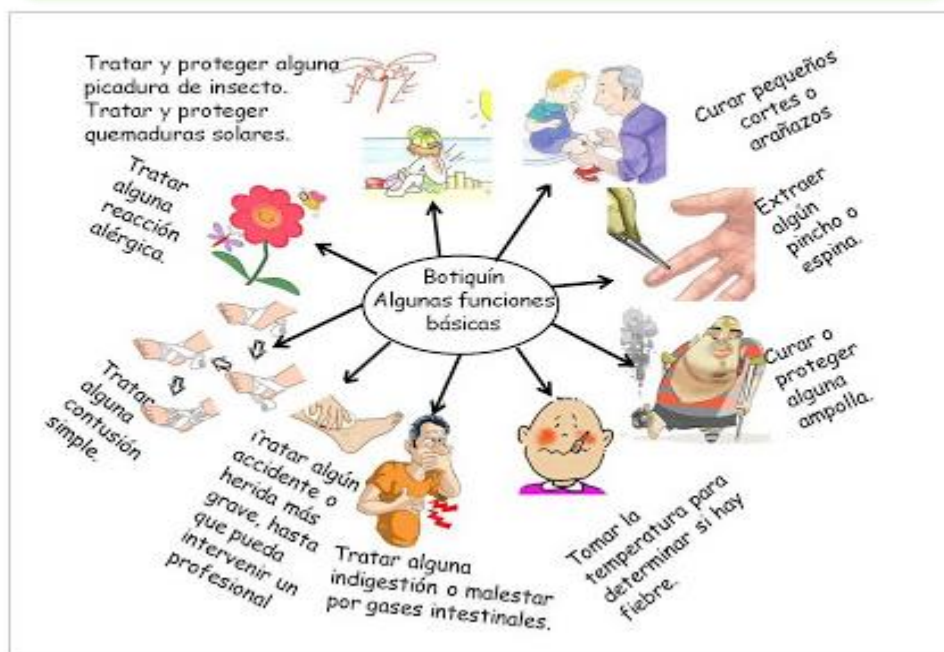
Botiquín
Algunas funciones básicas

Tratar y proteger alguna picadura de insecto.
Tratar y proteger quemaduras solares.

Curar pequeños cortes o arañazos

Tratar alguna reacción alérgica.

Extraer algún pincho o espina.

Curar o proteger alguna ampolla.

Tratar alguna contusión simple.

Tratar algún accidente o herida más grave, hasta que pueda intervenir un profesional

Tratar alguna indigestión o malestar por gases intestinales.

Tomar la temperatura para determinar si hay fiebre.